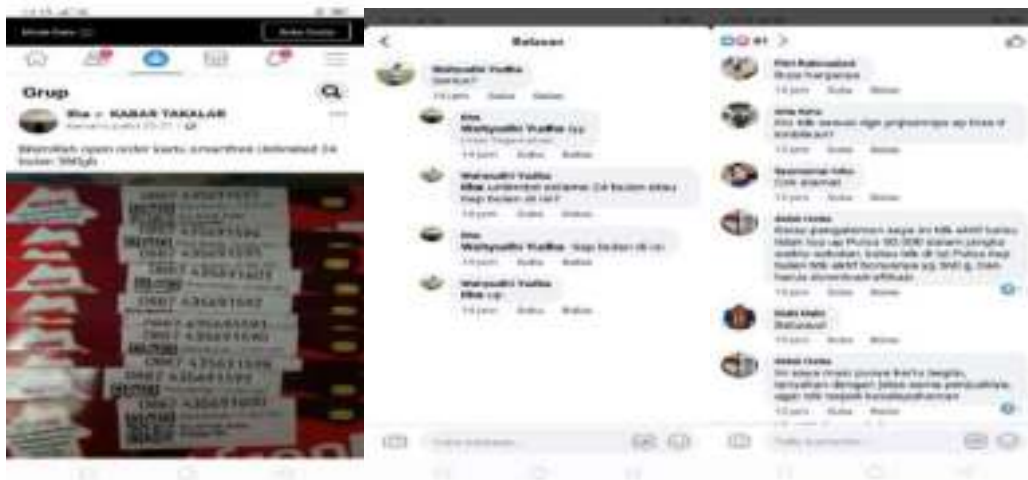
Grup

Ika > KABAR TAKALAR

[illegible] open order kartu smartfren unlimited 24 bulan 360gb

0887 435691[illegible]
0887 435691592
0887 435691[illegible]
0887 435691603
0887 435691582
0887 435691591
0887 435691596
0887 435691599
0887 435691592
0887 435691600

Balasan

Wahyudhi Yudha
Berapa?
14 jam Suka Balas

Ika
Wahyudhi Yudha Up
14 jam Suka Balas

Wahyudhi Yudha
Ika unlimited selama 24 bulan atau tiap bulan di isi?
14 jam Suka Balas

Ika
Wahyudhi Yudha tiap bulan di isi
14 jam Suka Balas

Wahyudhi Yudha
Ika up
14 jam Suka Balas

Fitri Rahmadani
Brpa harganya
14 jam Suka Balas

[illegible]
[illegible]
14 jam Suka Balas

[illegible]
Cek alamat
14 jam Suka Balas

Abdul Gafar
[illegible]
14 jam Suka Balas

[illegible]
Balasaut
14 jam Suka Balas

Abdul Gafar
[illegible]
14 jam Suka Balas